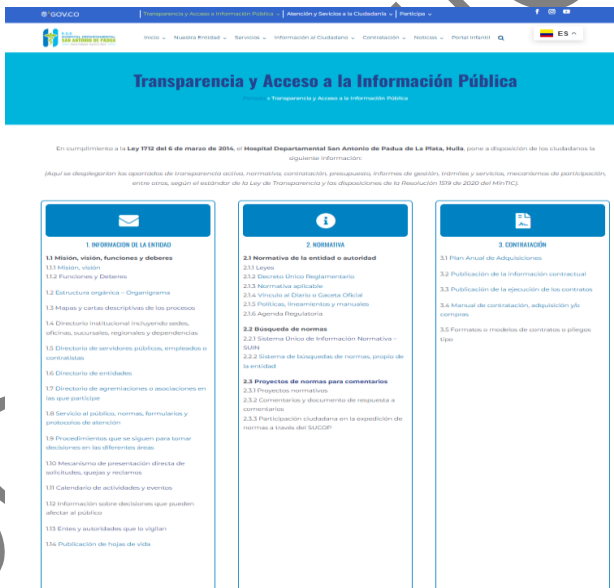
GOV.CO | Transparencia y Acceso a la Información Pública | Atención y Servicios a la Ciudadanía | Participa

E.S.E. HOSPITAL DEPARTAMENTAL SAN ANTONIO DE PADUA

Inicio | Nuestra Entidad | Servicios | Información al Ciudadano | Contratación | Noticias | Portal Infantil | ES

Transparencia y Acceso a la Información Pública

Portada » Transparencia y Acceso a la Información Pública

En cumplimiento a la Ley 1712 del 6 de marzo de 2014, el Hospital Departamental San Antonio de Padua de La Plata, Huila, pone a disposición de los ciudadanos la siguiente información:

(Aquí se despliegan los apartados de transparencia activa, normativa, contratación, presupuesto, informes de gestión, trámites y servicios, mecanismos de participación, entre otros, según el estándar de la Ley de Transparencia y las disposiciones de la Resolución 1519 de 2020 del MinTIC).

1. INFORMACIÓN DE LA ENTIDAD

1.1 Misión, visión, funciones y deberes
1.1.1 Misión, visión
1.1.2 Funciones y Deberes
1.2 Estructura orgánica - Organigrama
1.3 Mapas y cartas descriptivas de los procesos
1.4 Directorio institucional incluyendo sedes, oficinas, sucursales, regionales y dependencias
1.5 Directorio de servidores públicos, empleados o contratistas
1.6 Directorio de entidades
1.7 Directorio de agremiaciones o asociaciones en las que participe
1.8 Servicio al público, normas, formularios y protocolos de atención
1.9 Procedimientos que se siguen para tomar decisiones en las diferentes áreas
1.10 Mecanismo de presentación directa de solicitudes, quejas y reclamos
1.11 Calendario de actividades y eventos
1.12 Información sobre decisiones que pueden afectar al público
1.13 Entes y autoridades que lo vigilan
1.14 Publicación de hojas de vida

2. NORMATIVA

2.1 Normativa de la entidad o autoridad
2.1.1 Leyes
2.1.2 Decreto Único Reglamentario
2.1.3 Normativa aplicable
2.1.4 Vínculo al Diario o Gaceta Oficial
2.1.5 Políticas, lineamientos y manuales
2.1.6 Agenda Regulatoria
2.2 Búsqueda de normas
2.2.1 Sistema Único de Información Normativa - SUIN
2.2.2 Sistema de búsquedas de normas, propio de la entidad
2.3 Proyectos de normas para comentarios
2.3.1 Proyectos normativos
2.3.2 Comentarios y documento de respuesta a comentarios
2.3.3 Participación ciudadana en la expedición de normas a través del SUCOP

3. CONTRATACIÓN

3.1 Plan Anual de Adquisiciones
3.2 Publicación de la información contractual
3.3 Publicación de la ejecución de los contratos
3.4 Manual de contratación, adquisición y/o compras
3.5 Formatos o modelos de contratos o pliegos tipo